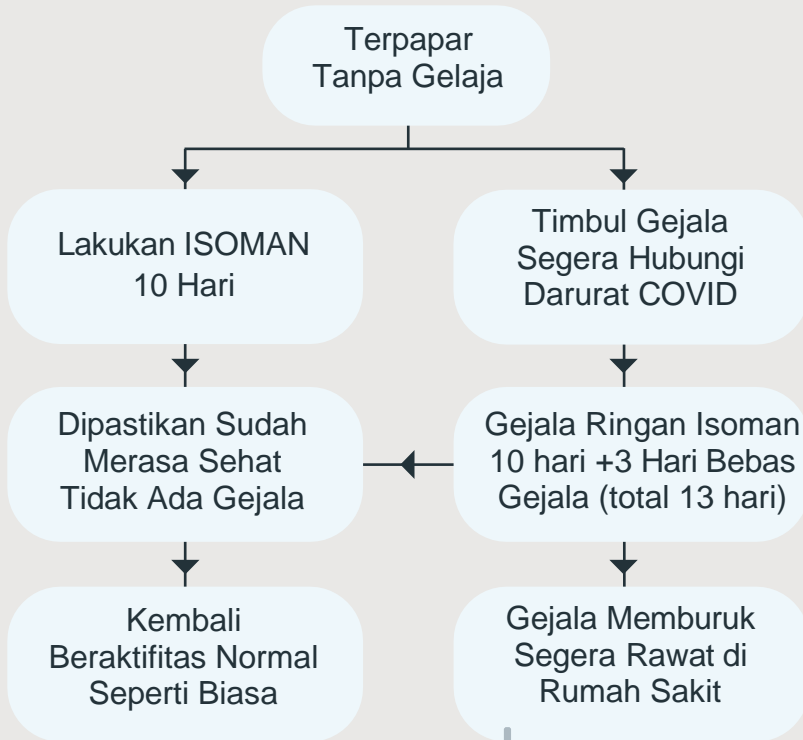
Terpapar Tanpa Gelaja

Lakukan ISOMAN 10 Hari

Timbul Gejala Segera Hubungi Darurat COVID

Dipastikan Sudah Merasa Sehat Tidak Ada Gejala

Gejala Ringan Isoman 10 hari +3 Hari Bebas Gejala (total 13 hari)

Kembali Beraktifitas Normal Seperti Biasa

Gejala Memburuk Segera Rawat di Rumah Sakit